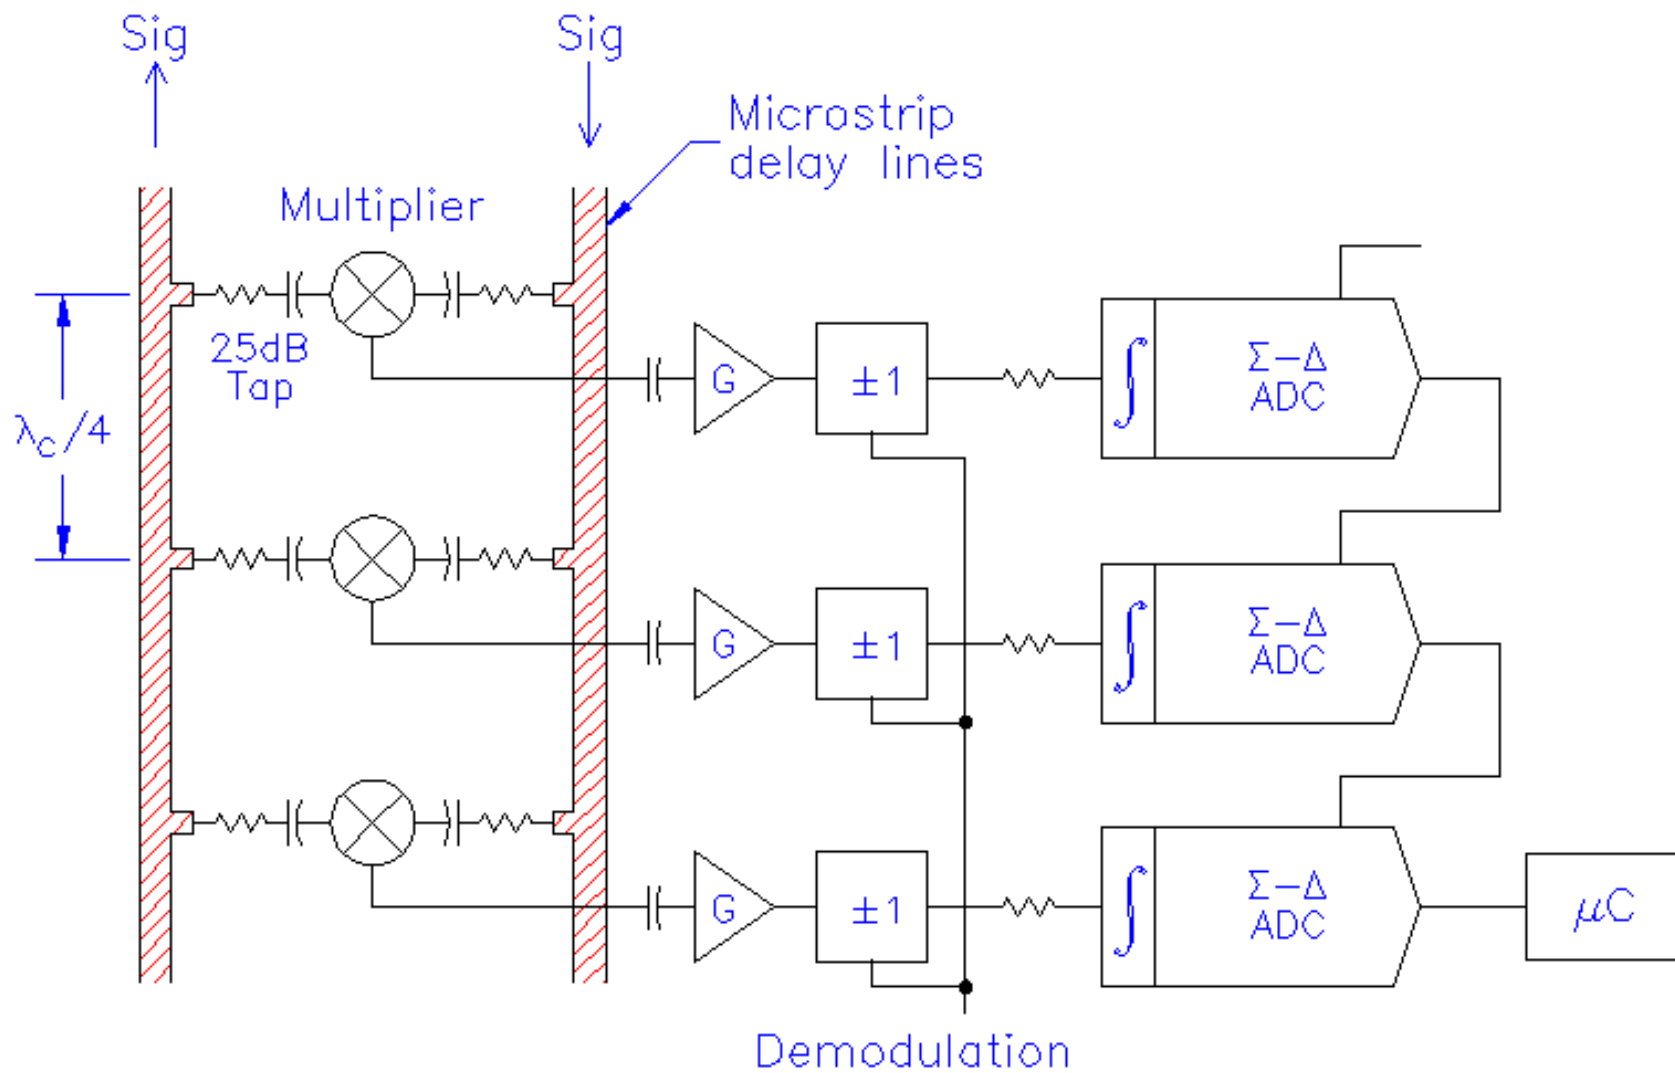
Sig

Sig

Microstrip delay lines

Multiplier

25dB Tap

$\lambda_c/4$

G

$\pm1$

$\int$

$\Sigma-\Delta$ ADC

G

$\pm1$

$\int$

$\Sigma-\Delta$ ADC

G

$\pm1$

$\int$

$\Sigma-\Delta$ ADC

$\mu C$

Demodulation